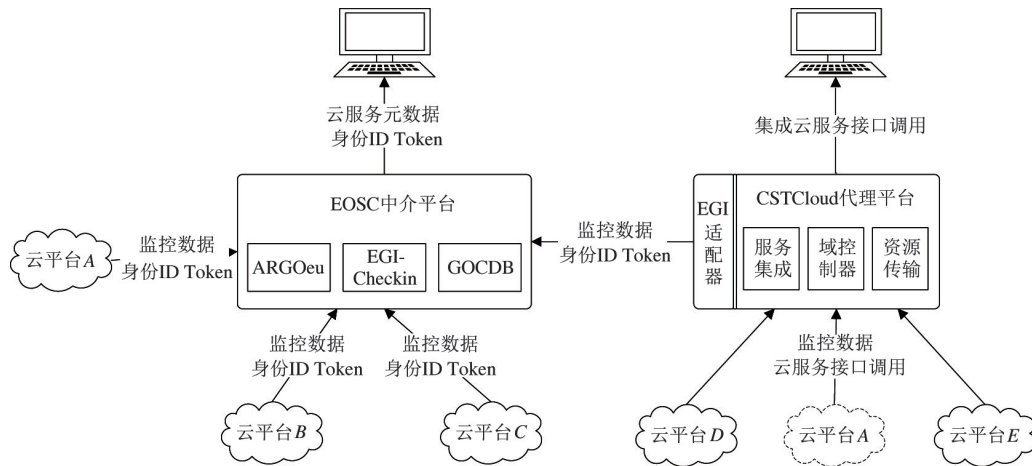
云服务元数据
身份ID Token

集成云服务接口调用

EOSC中介平台

ARGOeu

EGI-Checkin

GOCDB

云平台$A$

监控数据
身份ID Token

监控数据
身份ID Token

EGI适配器

CSTCloud代理平台

服务集成

域控制器

资源传输

监控数据
身份ID Token

监控数据
身份ID Token

监控数据
云服务接口调用

云平台$B$

云平台$C$

云平台$D$

云平台$A$

云平台$E$